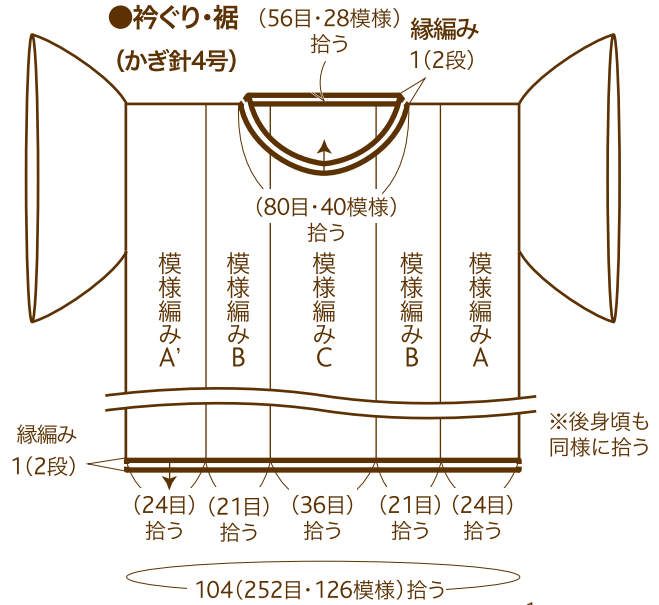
●衿ぐり・裾
(かぎ針4号)

(56目・28模様)
拾う

縁編み
1(2段)

(80目・40模様)
拾う

模様編みA'

模様編みB

模様編みC

模様編みB

模様編みA

※後身頃も同様に拾う

縁編み
1(2段)

(24目)
拾う

(21目)
拾う

(36目)
拾う

(21目)
拾う

(24目)
拾う

104(252目・126模様)拾う